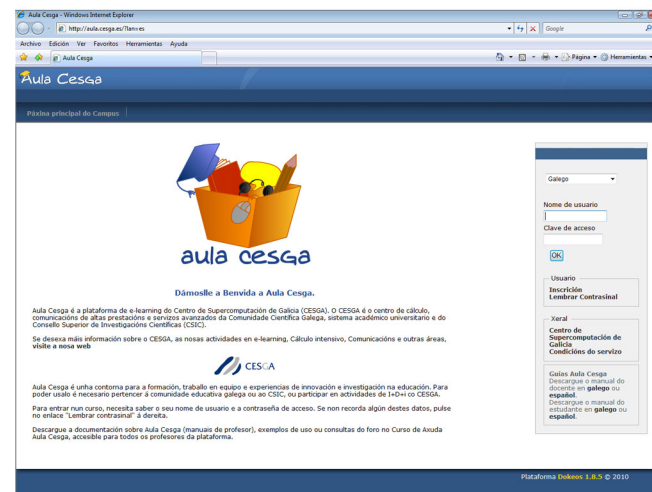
Aula Cesga - Windows Internet Explorer

http://aula.cesga.es/?lan=es

Google

Archivo Edición Ver Favoritos Herramientas Ayuda

Aula Cesga

Página Herramientas

Aula Cesga

Páxina principal do Campus

aula cesga

Dámoslle a Benvida a Aula Cesga.

Aula Cesga é a plataforma de e-learning do Centro de Supercomputación de Galicia (CESGA). O CESGA é o centro de cálculo, comunicacións de altas prestacións e servizos avanzados da Comunidade Científica Galega, sistema académico universitario e do Consello Superior de Investigacións Científicas (CSIC).

Se desexa máis información sobre o CESGA, as nosas actividades en e-learning, Cálculo intensivo, Comunicacións e outras áreas, visite a nosa web

CESGA

Aula Cesga é unha contorna para a formación, traballo en equipo e experiencias de innovación e investigación na educación. Para poder usalo é necesario pertencer á comunidade educativa galega ou ao CSIC, ou participar en actividades de I+D+i co CESGA.

Para entrar nun curso, necesita saber o seu nome de usuario e a contraseña de acceso. Se non recorda algún destes datos, pulse no enlace "Lembrar contrasinal" á dereita.

Descargue a documentación sobre Aula Cesga (manuais de profesor), exemplos de uso ou consultas do foro no Curso de Axuda Aula Cesga, accesible para todos os profesores da plataforma.

Galego

Nome de usuario

Clave de acceso

OK

Usuario

Inscrición
Lembrar Contrasinal

Xeral

Centro de Supercomputación de Galicia
Condicións do servizo

Guías Aula Cesga
Descargue o manual do docente en galego ou español.
Descargue o manual do estudante en galego ou español.

Plataforma Dokeos 1.8.5 © 2010